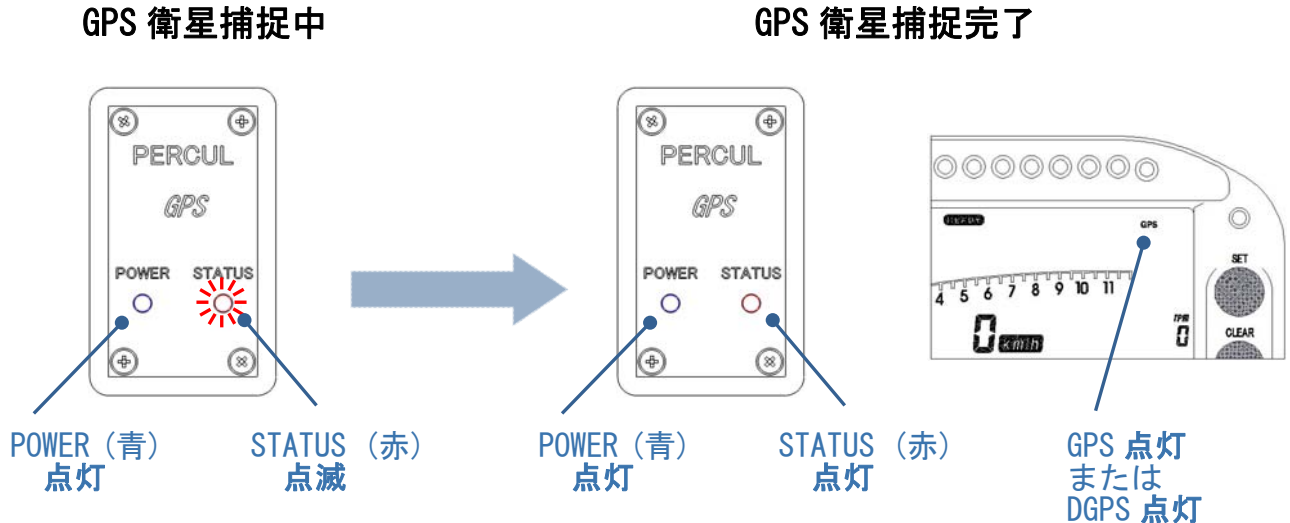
GPS 衛星捕捉中

PERCUL
GPS
POWER STATUS

POWER（青）
点灯

STATUS（赤）
点滅

GPS 衛星捕捉完了

PERCUL
GPS
POWER STATUS

POWER（青）
点灯

STATUS（赤）
点灯

GPS
4 5 6 7 8 9 10 11
0 km/h
SET
CLEAR

GPS 点灯
または
DGPS 点灯